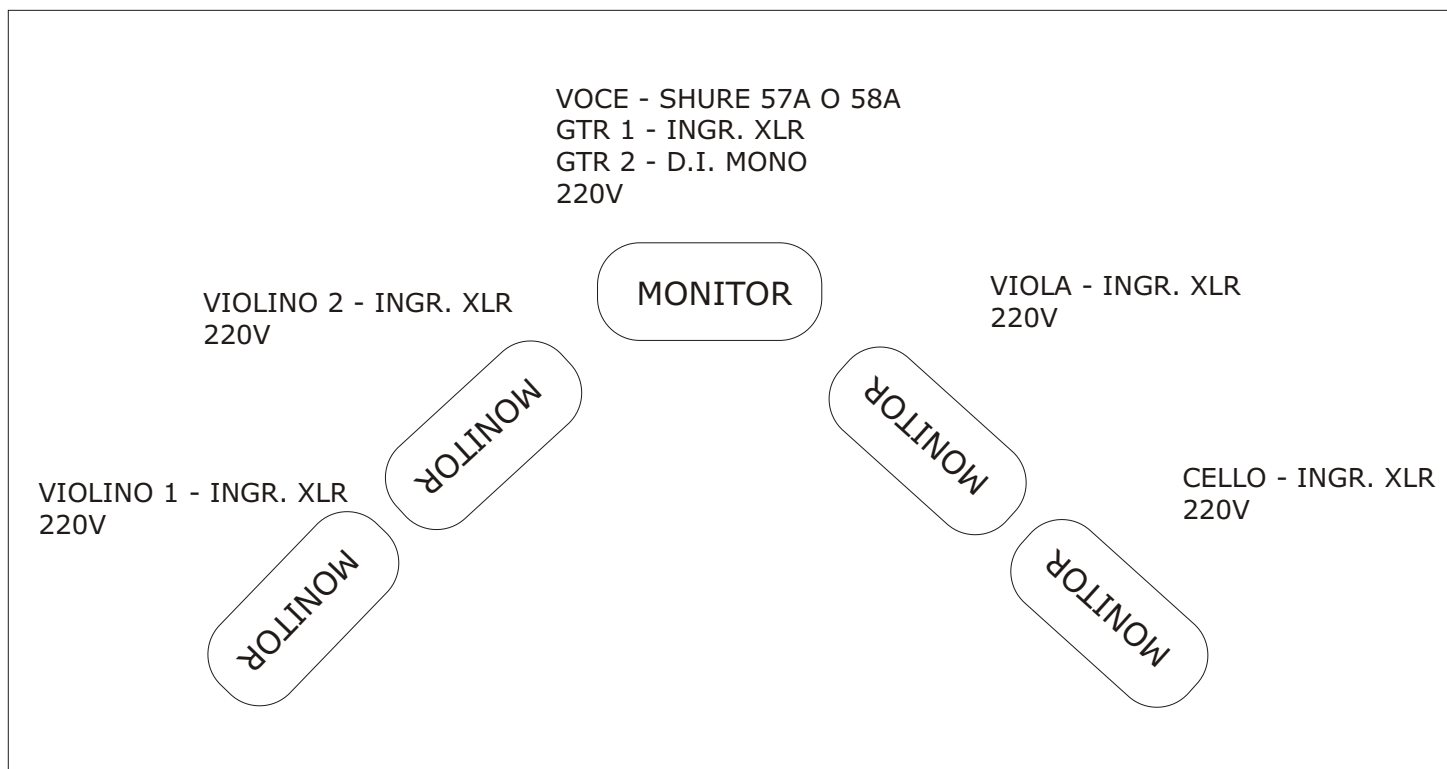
VOCE - SHURE 57A O 58A
GTR 1 - INGR. XLR
GTR 2 - D.I. MONO
220V

MONITOR

VIOLINO 2 - INGR. XLR
220V

MONITOR

VIOLA - INGR. XLR
220V

MONITOR

VIOLINO 1 - INGR. XLR
220V

MONITOR

CELLO - INGR. XLR
220V

MONITOR